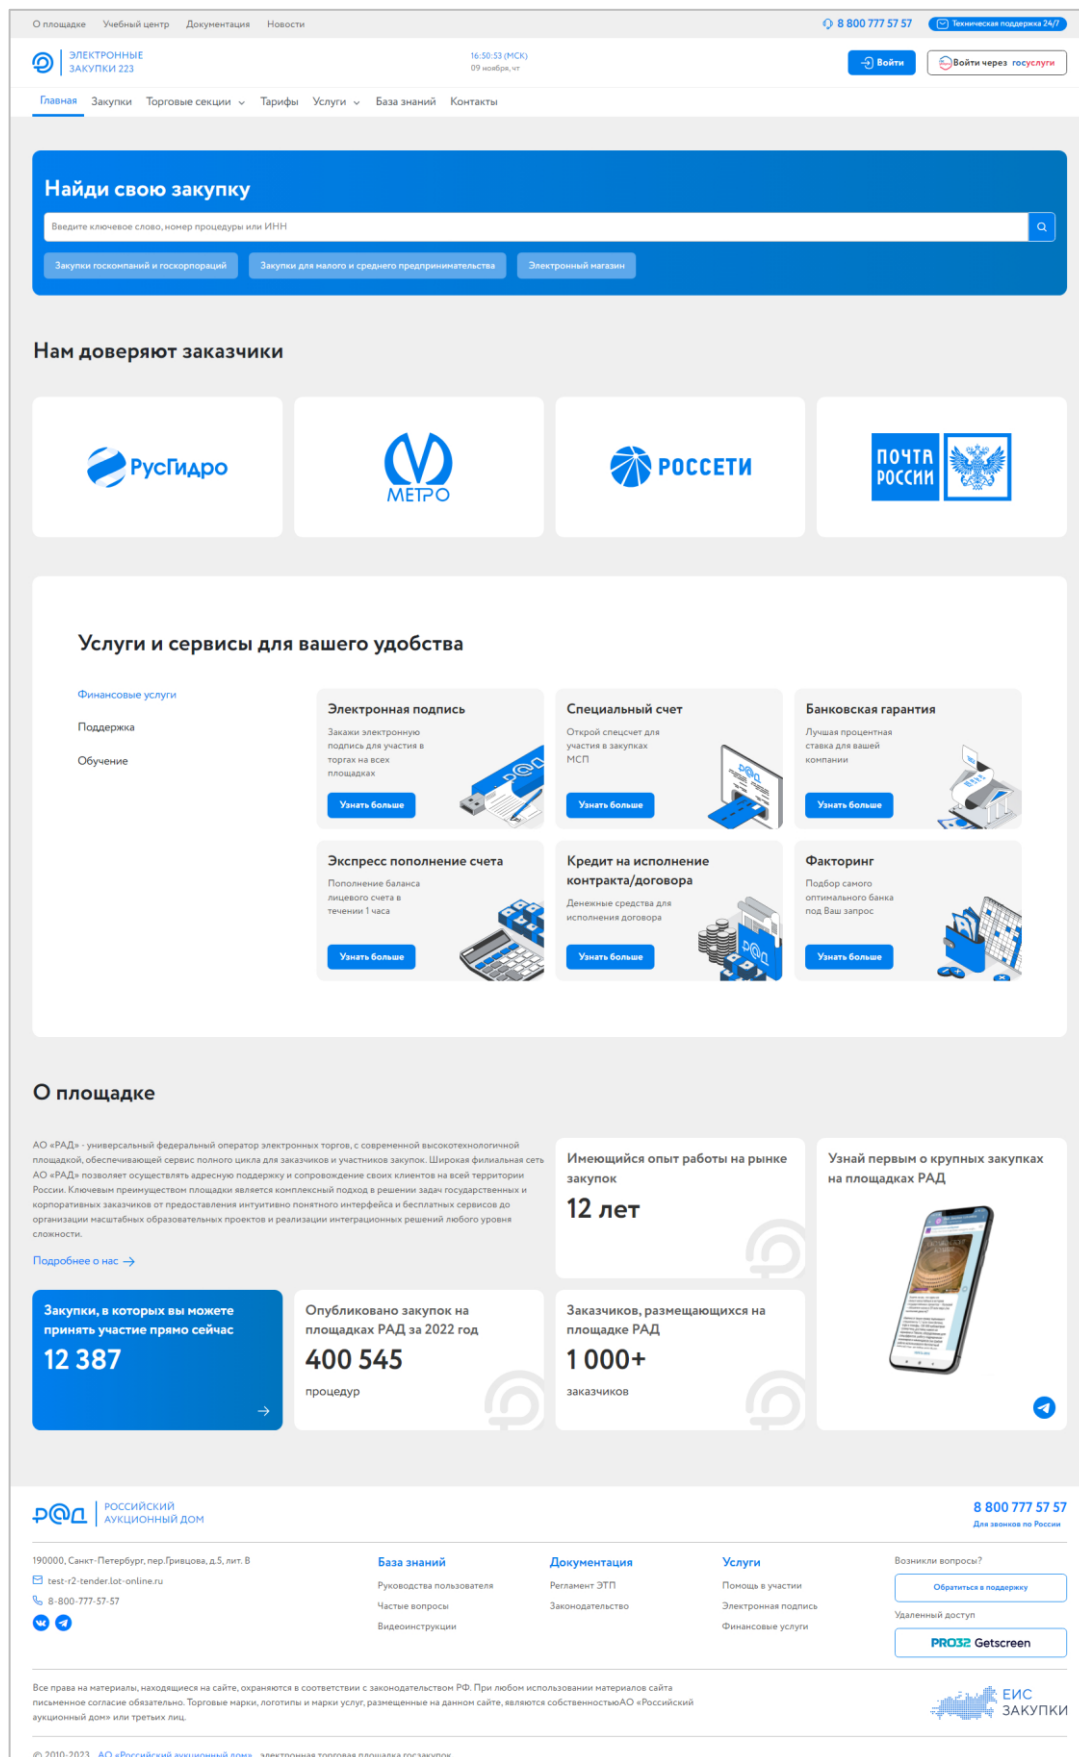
О площадке Учебный центр Документация Новости

8 800 777 57 57 Техническая поддержка 24/7

ЭЛЕКТРОННЫЕ ЗАКУПКИ 223

16:50:53 (МСК) 09 ноября, чт

Войти Войти через госуслуги

Главная Закупки Торговые секции Тарифы Услуги База знаний Контакты

Найди свою закупку

Введите ключевое слово, номер процедуры или ИНН

Закупки госкомпаний и госкорпораций Закупки для малого и среднего предпринимательства Электронный магазин

Нам доверяют заказчики

РусГидро

МЕТРО

РОССЕТИ

ПОЧТА РОССИИ

Услуги и сервисы для вашего удобства

Финансовые услуги

Поддержка

Обучение

Электронная подпись
Закажи электронную подпись для участия в торгах на всех площадках
Узнать больше

Специальный счет
Открой спецсчет для участия в закупках МСП
Узнать больше

Банковская гарантия
Лучшая процентная ставка для вашей компании
Узнать больше

Экспресс пополнение счета
Пополнение баланса лицевого счета в течении 1 часа
Узнать больше

Кредит на исполнение контракта/договора
Денежные средства для исполнения договора
Узнать больше

Факторинг
Подбор самого оптимального банка под Ваш запрос
Узнать больше

О площадке

АО «РАД» - универсальный федеральный оператор электронных торгов, с современной высокотехнологичной площадкой, обеспечивающей сервис полного цикла для заказчиков и участников закупок. Широкая филиальная сеть АО «РАД» позволяет осуществлять адресную поддержку и сопровождение своих клиентов на всей территории России. Ключевым преимуществом площадки является комплексный подход в решении задач государственных и корпоративных заказчиков от предоставления интуитивно понятного интерфейса и бесплатных сервисов до организации масштабных образовательных проектов и реализации интеграционных решений любого уровня сложности.

Подробнее о нас

Имеющийся опыт работы на рынке закупок
12 лет

Узнай первым о крупных закупках на площадке РАД

Закупки, в которых вы можете принять участие прямо сейчас
12 387

Опубликовано закупок на площадках РАД за 2022 год
400 545
процедур

Заказчиков, размещающихся на площадке РАД
1 000+
заказчиков

РАД РОССИЙСКИЙ АУКЦИОННЫЙ ДОМ

8 800 777 57 57
Для звонков по России

190000, Санкт-Петербург, пер.Гривцова, д.5, лит. В
test-r2-tender.lot-online.ru
8-800-777-57-57

База знаний
Руководства пользователя
Частые вопросы
Видеоинструкции

Документация
Регламент ЭТП
Законодательство

Услуги
Помощь в участии
Электронная подпись
Финансовые услуги

Возникли вопросы?
Обратиться в поддержку
Удаленный доступ
PRO32 Getscreen

Все права на материалы, находящиеся на сайте, охраняются в соответствии с законодательством РФ. При любом использовании материалов сайта письменное согласие обязательно. Торговые марки, логотипы и марки услуг, размещенные на данном сайте, собственностьюАО «Российский аукционный дом» или третьих лиц.

ЕИС ЗАКУПКИ

© 2010-2023 АО «Российский аукционный дом» электронная торговая площадка госзакупок